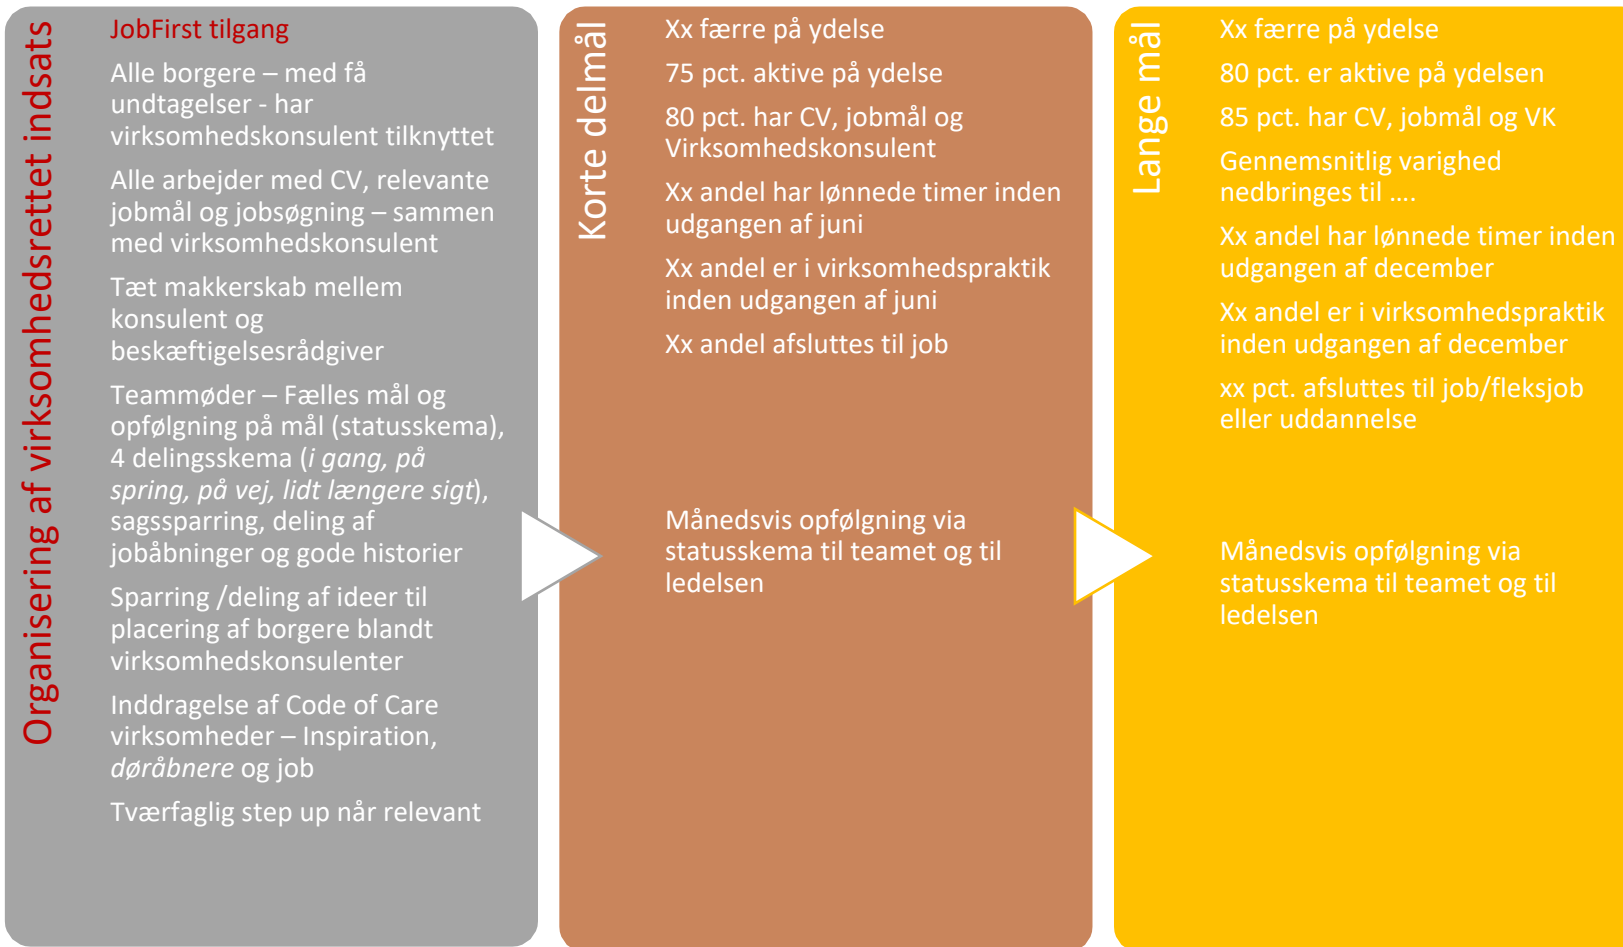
Organisering af virksomhedsrettet indsats

JobFirst tilgang

Alle borgere – med få undtagelser - har virksomhedskonsulent tilknyttet

Alle arbejder med CV, relevante jobmål og jobsøgning – sammen med virksomhedskonsulent

Tæt makkerskab mellem konsulent og beskæftigelsesrådgiver

Teammøder – Fælles mål og opfølgning på mål (statusskema), 4 delingsskema (*i gang, på spring, på vej, lidt længere sigt*), sagssparring, deling af jobåbninger og gode historier

Sparring /deling af ideer til placering af borgere blandt virksomhedskonsulenter

Inddragelse af Code of Care virksomheder – Inspiration, *døråbnere* og job

Tværfaglig step up når relevant

Korte delmål

Xx færre på ydelse

75 pct. aktive på ydelse

80 pct. har CV, jobmål og Virksomhedskonsulent

Xx andel har lønnede timer inden udgangen af juni

Xx andel er i virksomhedspraktik inden udgangen af juni

Xx andel afsluttes til job

Månedsvis opfølgning via statusskema til teamet og til ledelsen

Lange mål

Xx færre på ydelse

80 pct. er aktive på ydelsen

85 pct. har CV, jobmål og VK

Gennemsnitlig varighed nedbringes til ….

Xx andel har lønnede timer inden udgangen af december

Xx andel er i virksomhedspraktik inden udgangen af december

xx pct. afsluttes til job/fleksjob eller uddannelse

Månedsvis opfølgning via statusskema til teamet og til ledelsen